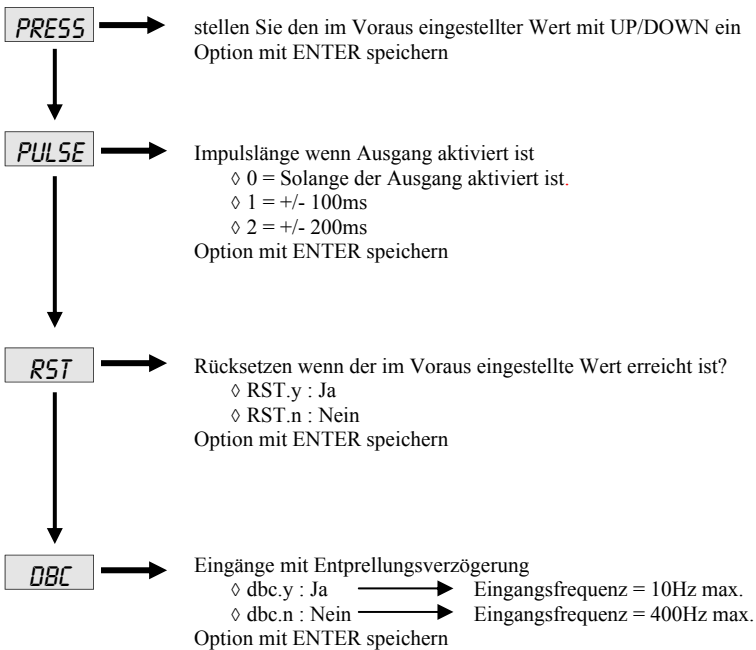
PRESS

stellen Sie den im Voraus eingestellter Wert mit UP/DOWN ein
Option mit ENTER speichern

PULSE

Impulslänge wenn Ausgang aktiviert ist
◊ 0 = Solange der Ausgang aktiviert ist.
◊ 1 = +/- 100ms
◊ 2 = +/- 200ms
Option mit ENTER speichern

RST

Rücksetzen wenn der im Voraus eingestellte Wert erreicht ist?
◊ RST.y : Ja
◊ RST.n : Nein
Option mit ENTER speichern

DBC

Eingänge mit Entprellungsverzögerung
◊ dbc.y : Ja Eingangsfrequenz = 10Hz max.
◊ dbc.n : Nein Eingangsfrequenz = 400Hz max.
Option mit ENTER speichern